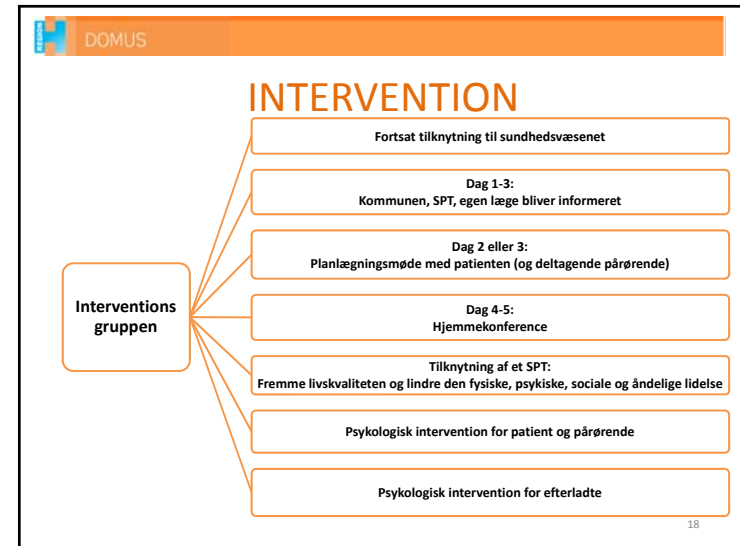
REGION H DOMUS

INTERVENTION

Interventions gruppen

Fortsat tilknytning til sundhedsvæsenet

Dag 1-3:
Kommunen, SPT, egen læge bliver informeret

Dag 2 eller 3:
Planlægningsmøde med patienten (og deltagende pårørende)

Dag 4-5:
Hjemmekonference

Tilknytning af et SPT:
Fremme livskvaliteten og lindre den fysiske, psykiske, sociale og åndelige lidelse

Psykologisk intervention for patient og pårørende

Psykologisk intervention for efterladte

18